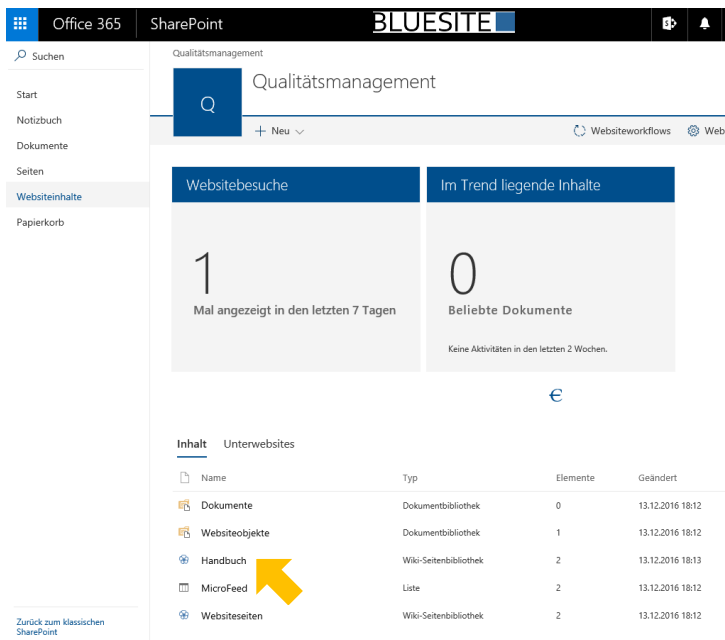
Office 365 SharePoint BLUESITE

Suchen

Start
Notizbuch
Dokumente
Seiten
Websiteinhalte
Papierkorb

Zurück zum klassischen SharePoint

Qualitätsmanagement

Q

Qualitätsmanagement

+ Neu

Websiteworkflows Web

Websitebesuche

1

Mal angezeigt in den letzten 7 Tagen

Im Trend liegende Inhalte

0

Beliebte Dokumente

Keine Aktivitäten in den letzten 2 Wochen.

Inhalt Unterwebsites

| Name | Typ | Elemente | Geändert |
|---|---|---|---|
| Dokumente | Dokumentbibliothek | 0 | 13.12.2016 18:12 |
| Websiteobjekte | Dokumentbibliothek | 1 | 13.12.2016 18:12 |
| Handbuch | Wiki-Seitenbibliothek | 2 | 13.12.2016 18:13 |
| MicroFeed | Liste | 2 | 13.12.2016 18:12 |
| Websiteseiten | Wiki-Seitenbibliothek | 2 | 13.12.2016 18:12 |